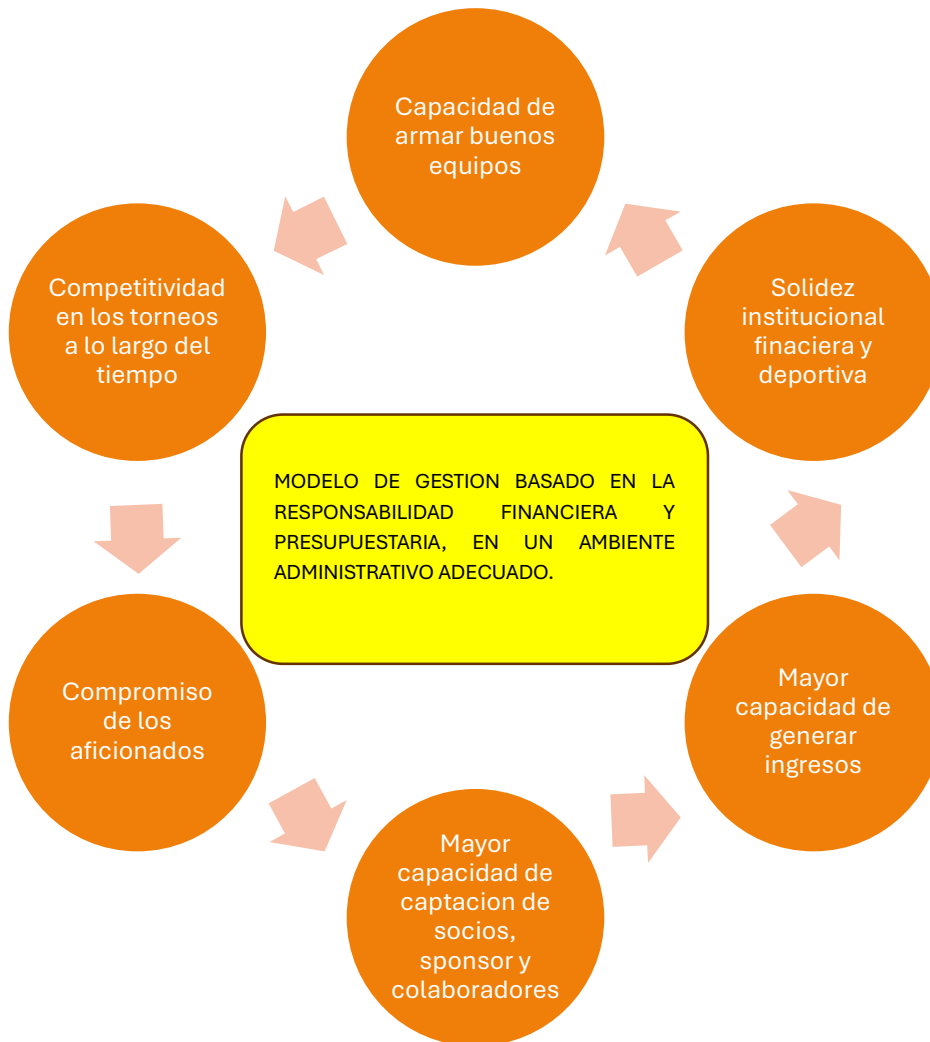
Capacidad de armar buenos equipos

Solidez institucional finaciera y deportiva

Mayor capacidad de generar ingresos

Mayor capacidad de captacion de socios, sponsor y colaboradores

Compromiso de los aficionados

Competitividad en los torneos a lo largo del tiempo

MODELO DE GESTION BASADO EN LA RESPONSABILIDAD FINANCIERA Y PRESUPUESTARIA, EN UN AMBIENTE ADMINISTRATIVO ADECUADO.